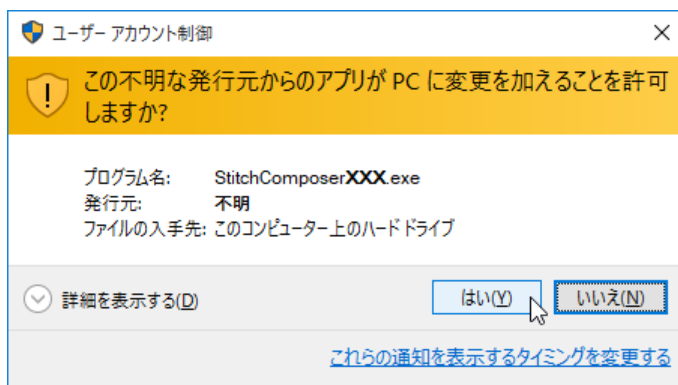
ユーザー アカウント制御

この不明な発行元からのアプリが PC に変更を加えることを許可しますか?

プログラム名: StitchComposerXXX.exe
発行元: 不明
ファイルの入手先: このコンピューター上のハード ドライブ

詳細を表示する(D)

はい(Y)

いいえ(N)

これらの通知を表示するタイミングを変更する